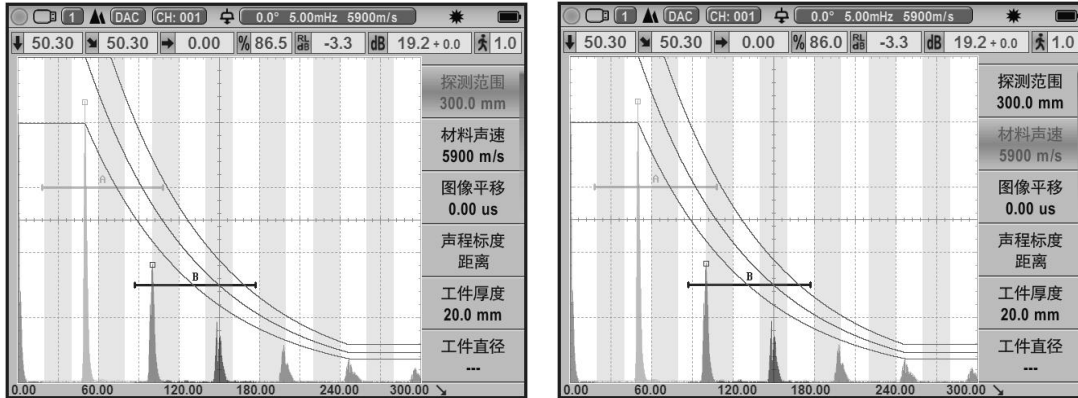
1 DAC CH: 001 0.0° 5.00mHz 5900m/s

50.30 50.30 0.00 % 86.5 RL dB -3.3 dB 19.2 + 0.0 1.0

A

B

0.00 60.00 120.00 180.00 240.00 300.00

探测范围
300.0 mm

材料声速
5900 m/s

图像平移
0.00 us

声程标度
距离

工件厚度
20.0 mm

工件直径
---

1 DAC CH: 001 0.0° 5.00mHz 5900m/s

50.30 50.30 0.00 % 86.0 RL dB -3.3 dB 19.2 + 0.0 1.0

A

B

0.00 60.00 120.00 180.00 240.00 300.00

探测范围
300.0 mm

材料声速
5900 m/s

图像平移
0.00 us

声程标度
距离

工件厚度
20.0 mm

工件直径
---